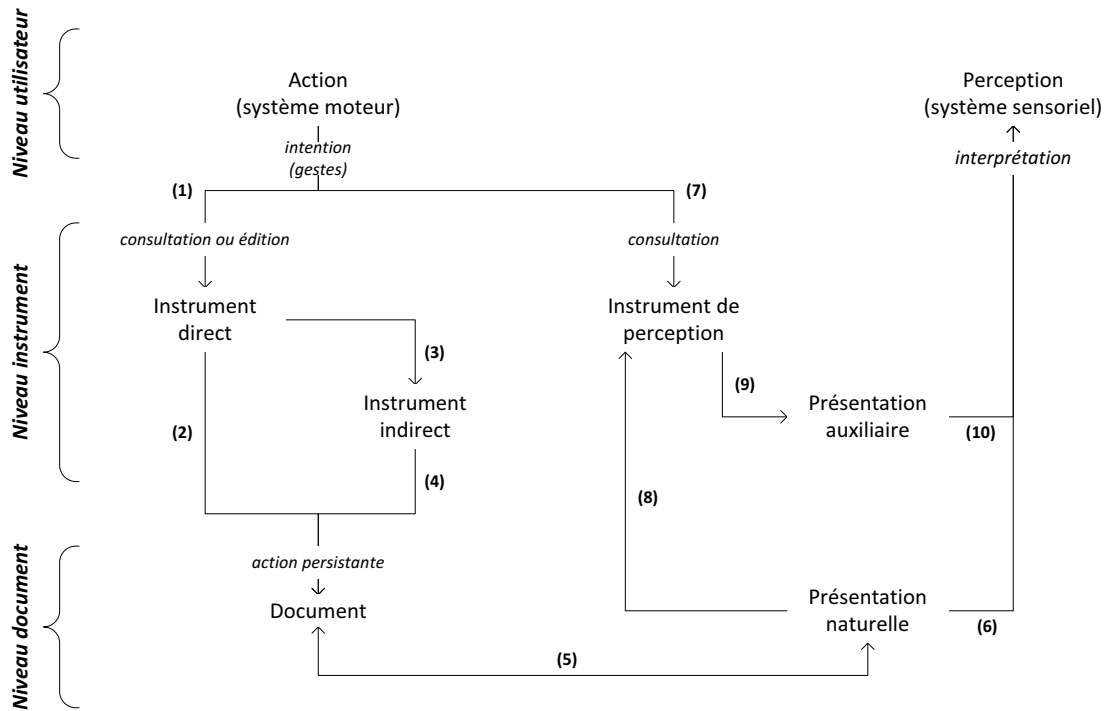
Niveau utilisateur

Action
(système moteur)

intention
(gestes)

Perception
(système sensoriel)

interprétation

(1)

(7)

Niveau instrument

consultation ou édition

consultation

Instrument
direct

Instrument de
perception

(3)

Instrument
indirect

(9)

Présentation
auxiliaire

(2)

(10)

(4)

(8)

Niveau document

action persistante

Document

Présentation
naturelle

(6)

(5)